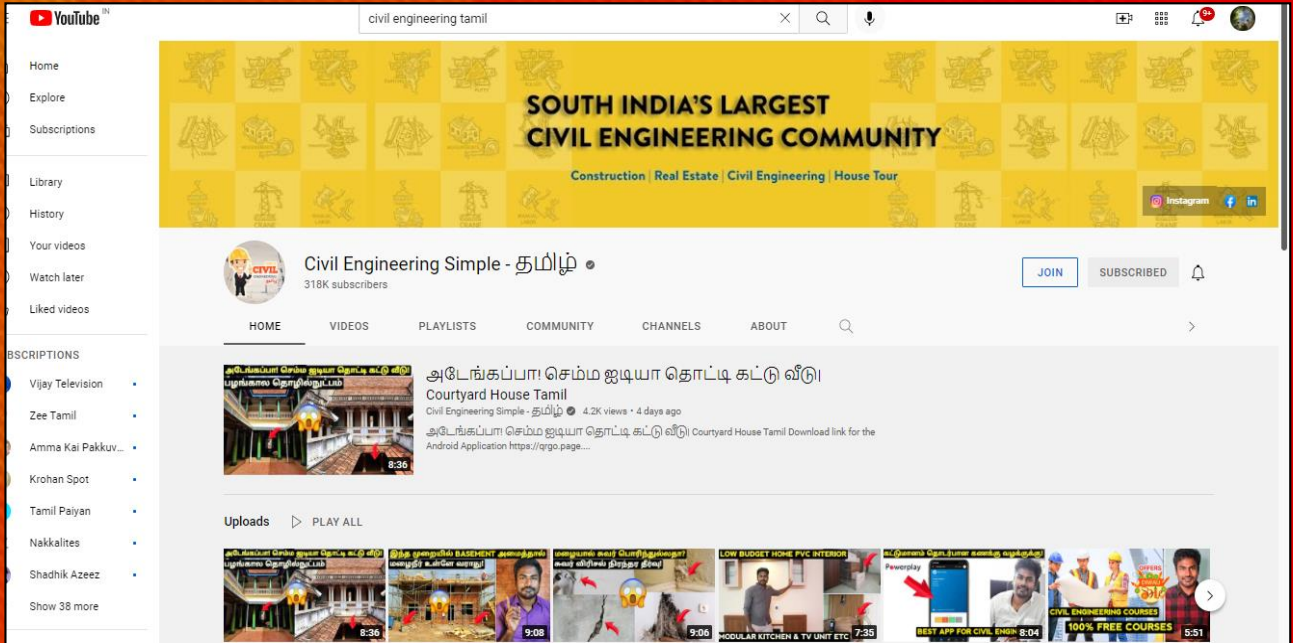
YouTube IN

civil engineering tamil

9+

Home
Explore
Subscriptions
Library
History
Your videos
Watch later
Liked videos
BSCRIPTIONS
Vijay Television
Zee Tamil
Amma Kai Pakkuv...
Krohan Spot
Tamil Paiyan
Nakkalites
Shadhik Azeez
Show 38 more

SOUTH INDIA'S LARGEST CIVIL ENGINEERING COMMUNITY

Construction | Real Estate | Civil Engineering | House Tour

Instagram

Civil Engineering Simple - தமிழ்
318K subscribers

JOIN
SUBSCRIBED

HOME
VIDEOS
PLAYLISTS
COMMUNITY
CHANNELS
ABOUT

அடேங்கப்பா! செம்ம ஐடியா தொட்டி கட்டு வீடு! பழங்கால தொழில்நுட்பம்

8:36

அடேங்கப்பா! செம்ம ஐடியா தொட்டி கட்டு வீடு|
Courtyard House Tamil
Civil Engineering Simple - தமிழ் · 4.2K views · 4 days ago
அடேங்கப்பா! செம்ம ஐடியா தொட்டி கட்டு வீடு| Courtyard House Tamil Download link for the Android Application https://qrgo.page....

Uploads
PLAY ALL

அடேங்கப்பா! செம்ம ஐடியா தொட்டி கட்டு வீடு! பழங்கால தொழில்நுட்பம்
8:36

இந்த முறையில் BASEMENT அமைத்தால் மழைநீர் உள்ளே வராது!
9:08

மழையால் சுவர் பொரிந்துள்ளதா? சுவர் விரிசல் நிரந்தர தீர்வு!
9:06

LOW BUDGET HOME PVC INTERIOR
MODULAR KITCHEN & TV UNIT ETC
7:35

கட்டுமானம் தொடர்பான கணக்கு வழக்குகள்
Powerplay
BEST APP FOR CIVIL ENGIN
8:04

CIVIL ENGINEERING COURSES
100% FREE COURSES
5:51